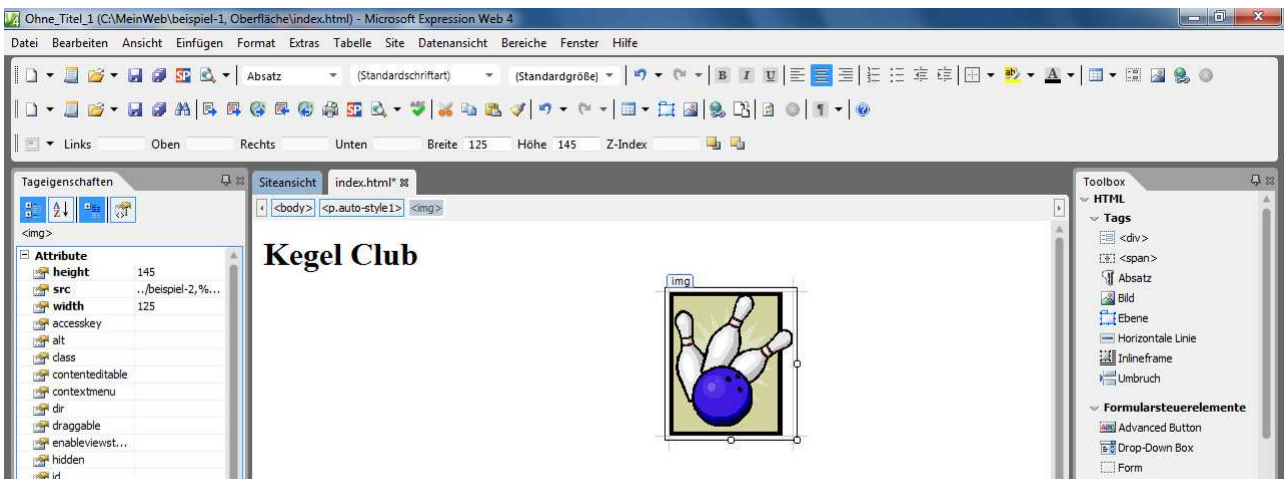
Ohne_Titel_1 (C:\MeinWeb\beispiel-1, Oberfläche\index.html) - Microsoft Expression Web 4

Datei Bearbeiten Ansicht Einfügen Format Extras Tabelle Site Datenansicht Bereiche Fenster Hilfe

Absatz (Standardschriftart) (Standardgröße)

Links Oben Rechts Unten Breite 125 Höhe 145 Z-Index

Tageigenschaften

<img>

Attribute

| | |
|---|---|
| height | 145 |
| src | ../beispiel-2,%... |
| width | 125 |
| accesskey | |
| alt | |
| class | |
| contenteditable | |
| contextmenu | |
| dir | |
| draggable | |
| enableviewst... | |
| hidden | |
| id | |

Siteansicht index.html*

<body> <p.auto-style1> <img>

Kegel Club

img

Toolbox

HTML

Tags

<div>

<span>

Absatz

Bild

Ebene

Horizontale Linie

Inlineframe

Umbruch

Formularsteuerelemente

Advanced Button

Drop-Down Box

Form